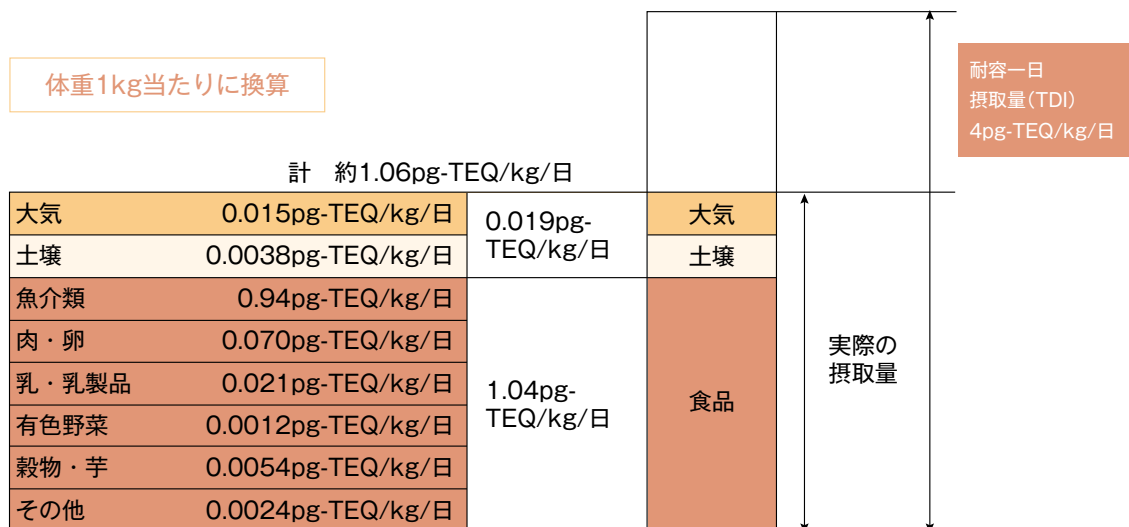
体重1kg当たりに換算

耐容一日摂取量(TDI) 4pg-TEQ/kg/日

計　約1.06pg-TEQ/kg/日

| | | | |
|---|---|---|---|
| 大気 | 0.015pg-TEQ/kg/日 | 0.019pg-TEQ/kg/日 | 大気 |
| 土壌 | 0.0038pg-TEQ/kg/日 | | 土壌 |
| 魚介類 | 0.94pg-TEQ/kg/日 | 1.04pg-TEQ/kg/日 | 食品 |
| 肉・卵 | 0.070pg-TEQ/kg/日 | | |
| 乳・乳製品 | 0.021pg-TEQ/kg/日 | | |
| 有色野菜 | 0.0012pg-TEQ/kg/日 | | |
| 穀物・芋 | 0.0054pg-TEQ/kg/日 | | |
| その他 | 0.0024pg-TEQ/kg/日 | | |

実際の摂取量